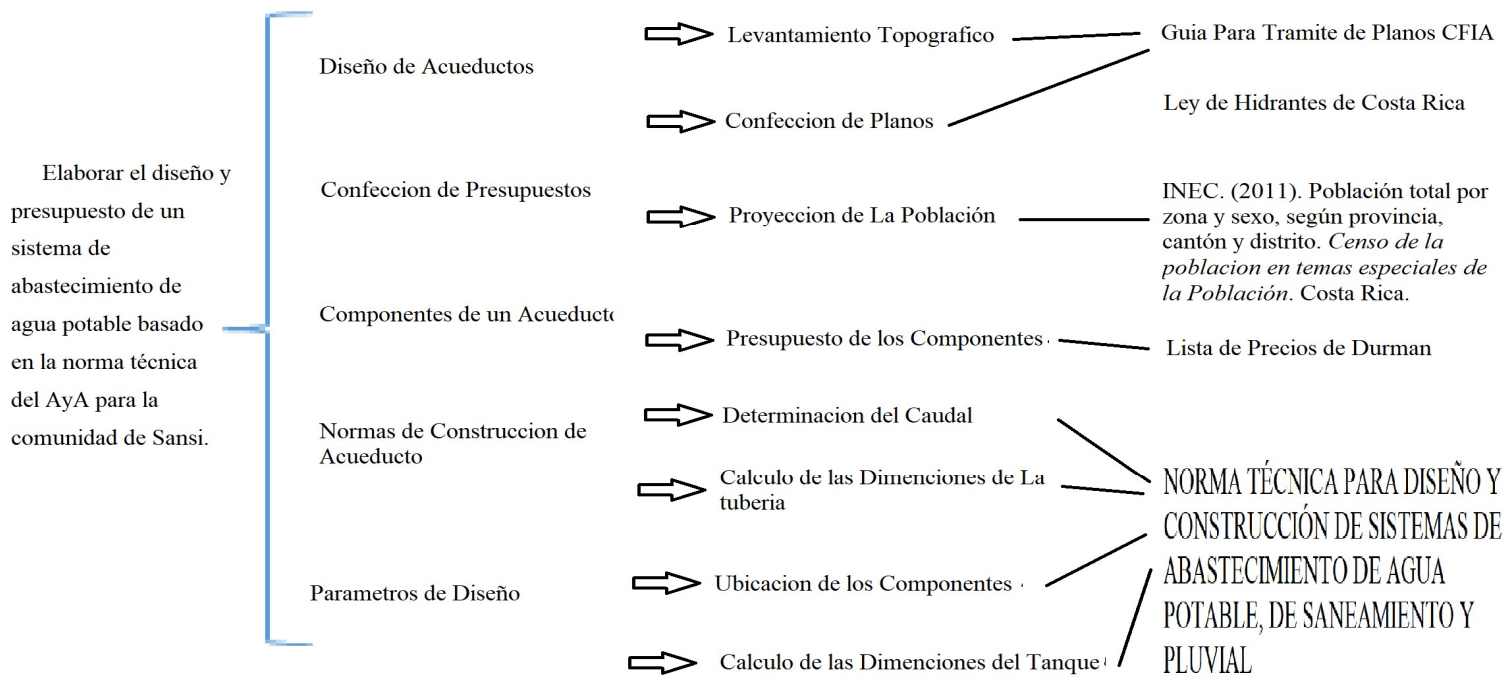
Elaborar el diseño y presupuesto de un sistema de abastecimiento de agua potable basado en la norma técnica del AyA para la comunidad de Sansi.

Diseño de Acueductos

Confeccion de Presupuestos

Componentes de un Acueducto

Normas de Construccion de Acueducto

Parametros de Diseño

Levantamiento Topografico

Confeccion de Planos

Proyeccion de La Población

Presupuesto de los Componentes

Determinacion del Caudal

Calculo de las Dimenciones de La tuberia

Ubicacion de los Componentes

Calculo de las Dimenciones del Tanque

Guia Para Tramite de Planos CFIA

Ley de Hidrantes de Costa Rica

INEC. (2011). Población total por zona y sexo, según provincia, cantón y distrito. *Censo de la poblacion en temas especiales de la Población*. Costa Rica.

Lista de Precios de Durman

NORMA TÉCNICA PARA DISEÑO Y CONSTRUCCIÓN DE SISTEMAS DE ABASTECIMIENTO DE AGUA POTABLE, DE SANEAMIENTO Y PLUVIAL